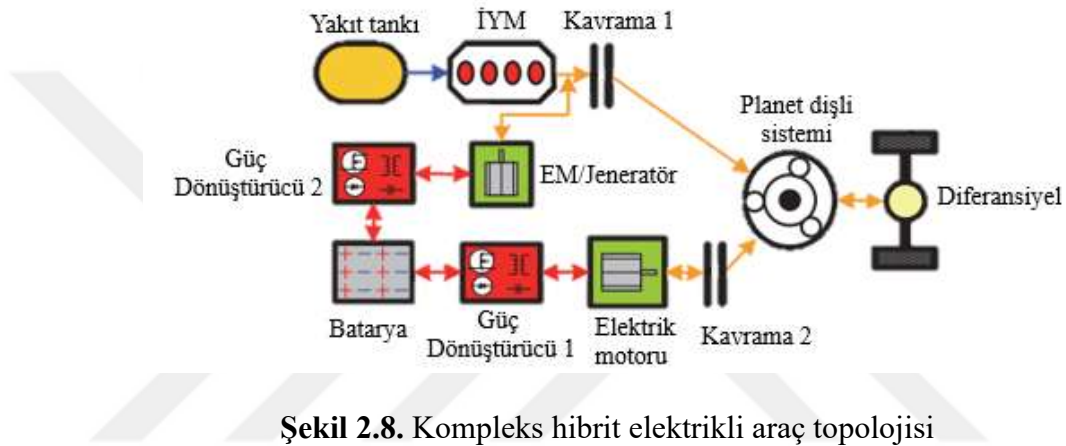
Yakıt tankı

İYM

Kavrama 1

Planet dişli sistemi

Güç Dönüştürücü 2

EM/Jeneratör

Diferansiyel

Batarya

Güç Dönüştürücü 1

Elektrik motoru

Kavrama 2

**Şekil 2.8.** Kompleks hibrit elektrikli araç topolojisi